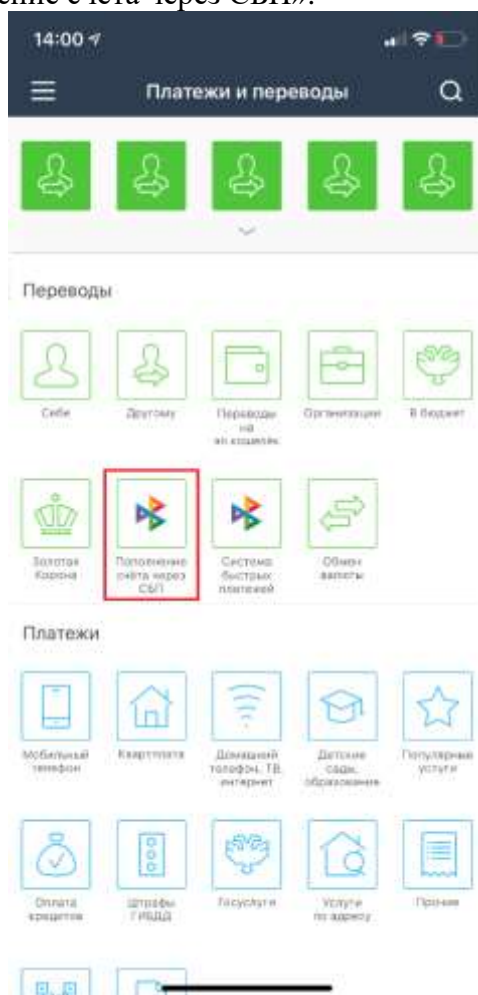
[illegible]ение счета через СБП».

14:00

Платежи и переводы

Переводы

Себе

Другому

Переводы на эл.кошелёк

Организации

В бюджет

Золотая Корона

Пополнение счёта через СБП

Система быстрых платежей

Обмен валюты

Платежи

Мобильный телефон

Квартплата

Домашний телефон, ТВ, интернет

Детские сады, образование

Популярные услуги

Оплата кредитов

Штрафы ГИБДД

Госуслуги

Услуги по адресу

Прочее